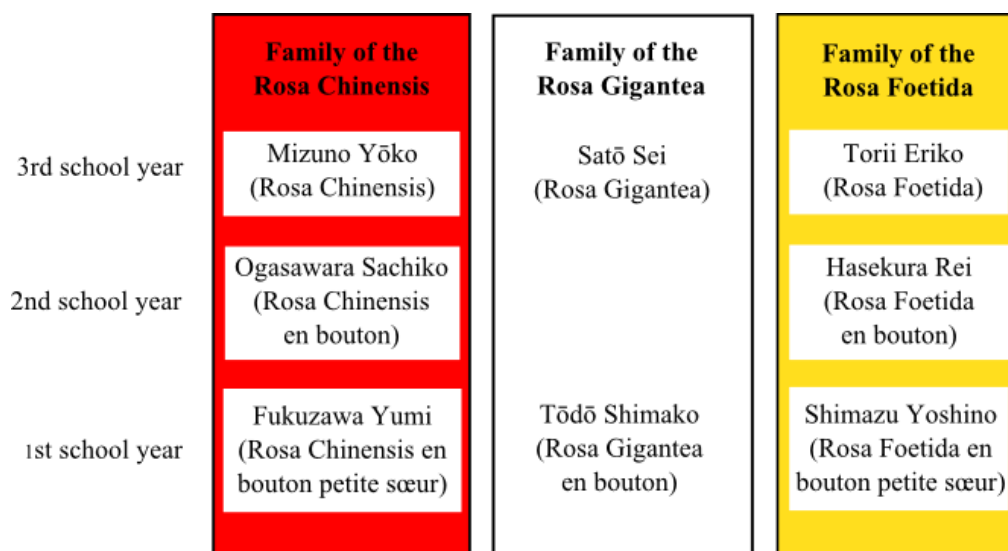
|  | Family of the Rosa Chinensis | Family of the Rosa Gigantea | Family of the Rosa Foetida |
|---|---|---|---|
| 3rd school year | Mizuno Yōko (Rosa Chinensis) | Satō Sei (Rosa Gigantea) | Torii Eriko (Rosa Foetida) |
| 2nd school year | Ogasawara Sachiko (Rosa Chinensis en bouton) |  | Hasekura Rei (Rosa Foetida en bouton) |
| 1st school year | Fukuzawa Yumi (Rosa Chinensis en bouton petite sœur) | Tōdō Shimako (Rosa Gigantea en bouton) | Shimazu Yoshino (Rosa Foetida en bouton petite sœur) |